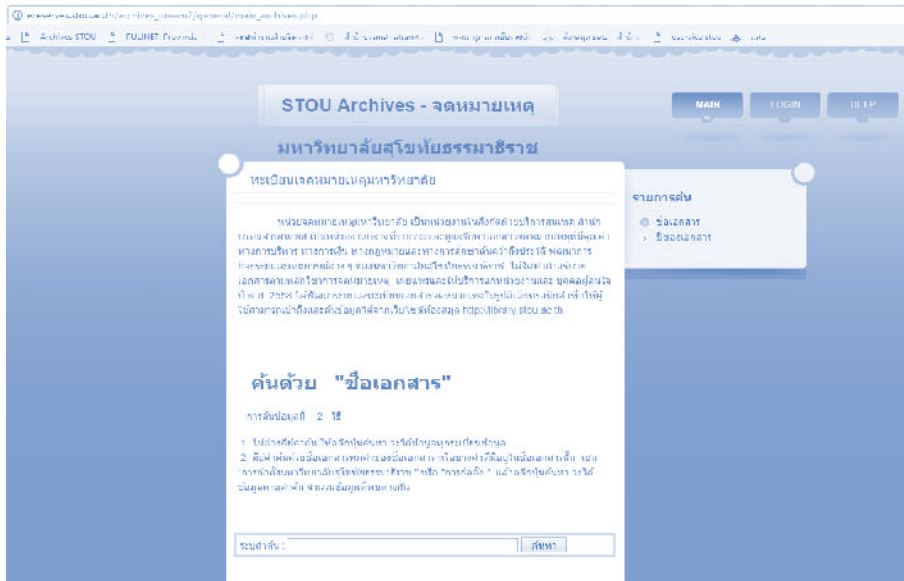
Archives STOU  FUJINET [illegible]

STOU Archives - จดหมายเหตุ

MAIN   LOGIN   HELP

มหาวิทยาลัยสุโขทัยธรรมาธิราช

ทะเบียนจดหมายเหตุมหาวิทยาลัย

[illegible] http://library.stou.ac.th

รายการค้น

ชื่อเอกสาร

ชื่อเอกสาร

ค้นด้วย "ชื่อเอกสาร"

การค้นข้อมูลมี 2 วิธี

1. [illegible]

2. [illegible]

ระบุคำค้น : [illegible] ค้นหา